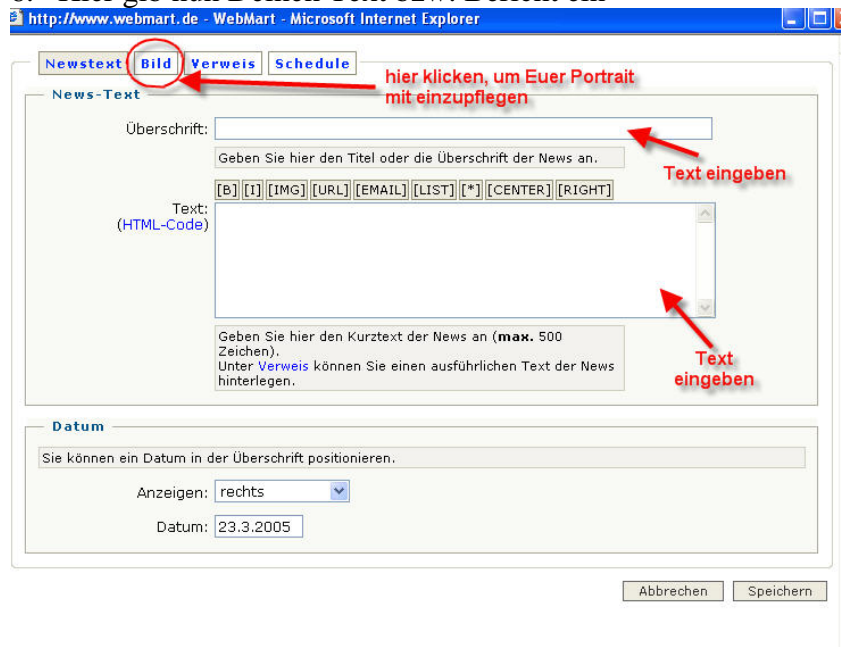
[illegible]

http://www.webmart.de - WebMart - Microsoft Internet Explorer

Newstext | Bild | Verweis | Schedule

hier klicken, um Euer Portrait mit einzupflegen

News-Text

Überschrift:

Geben Sie hier den Titel oder die Überschrift der News an.

Text eingeben

[B] [I] [IMG] [URL] [EMAIL] [LIST] [*] [CENTER] [RIGHT]

Text:
(HTML-Code)

Geben Sie hier den Kurztext der News an (**max.** 500 Zeichen).
Unter Verweis können Sie einen ausführlichen Text der News hinterlegen.

Text eingeben

Datum

Sie können ein Datum in der Überschrift positionieren.

Anzeigen: rechts

Datum: 23.3.2005

Abbrechen | Speichern